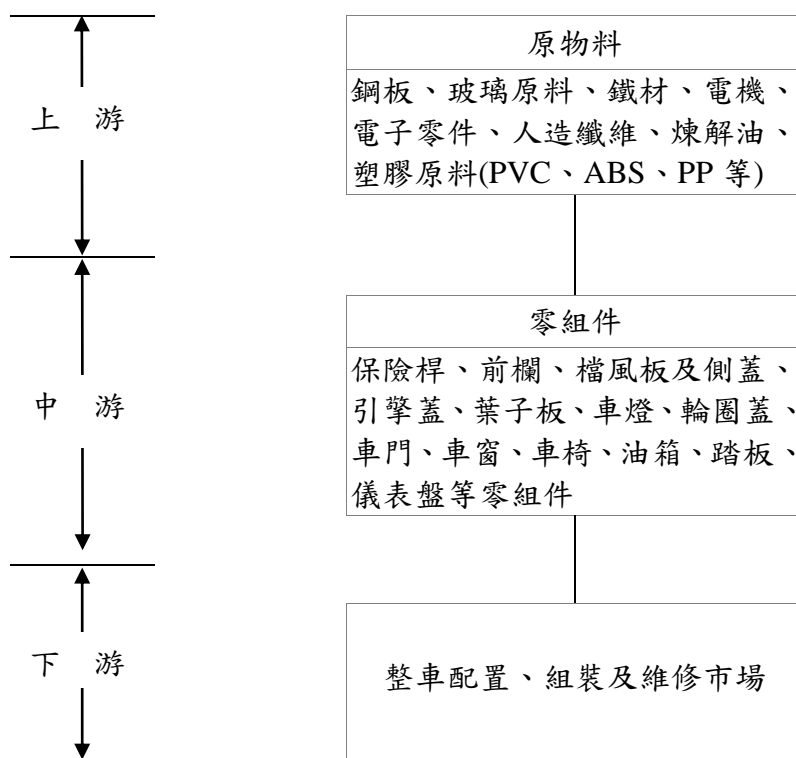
上 游

原物料

鋼板、玻璃原料、鐵材、電機、電子零件、人造纖維、煉解油、塑膠原料(PVC、ABS、PP 等)

中 游

零組件

保險桿、前欄、檔風板及側蓋、引擎蓋、葉子板、車燈、輪圈蓋、車門、車窗、車椅、油箱、踏板、儀表盤等零組件

下 游

整車配置、組裝及維修市場